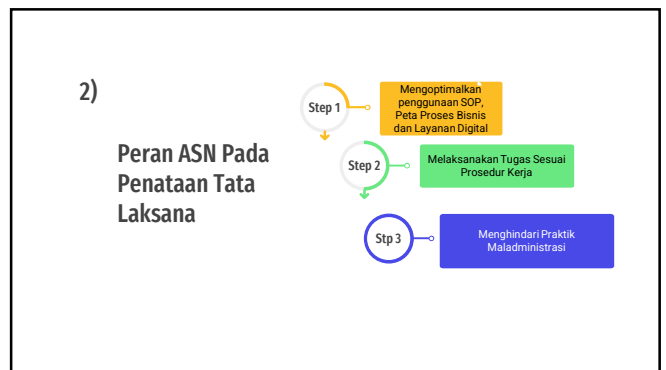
2)

Peran ASN Pada Penataan Tata Laksana

Step 1

Mengoptimalkan penggunaan SOP, Peta Proses Bisnis dan Layanan Digital

Step 2

Melaksanakan Tugas Sesuai Prosedur Kerja

Stp 3

Menghindari Praktik Maladministrasi